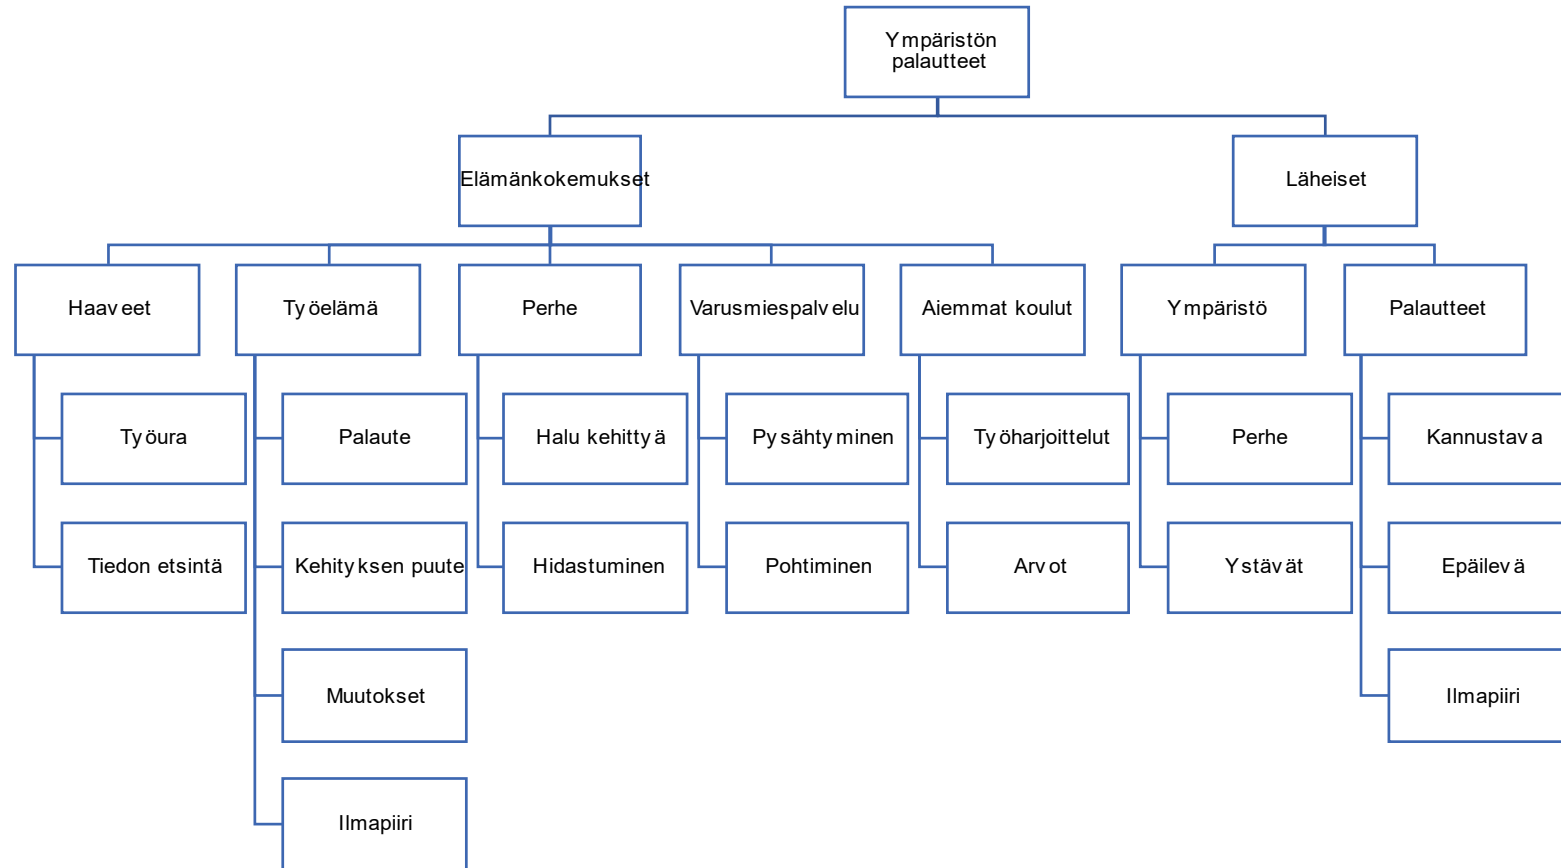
Ympäristön palautteet

Elämänkokemukset

Läheiset

Haaveet

Työura

Tiedon etsintä

Työelämä

Palaute

Kehityksen puute

Muutokset

Ilmapiiri

Perhe

Halu kehittyä

Hidastuminen

Varusmiespalvelu

Pysähtyminen

Pohtiminen

Aiemmat koulut

Työharjoittelut

Arvot

Ympäristö

Perhe

Ystävät

Palautteet

Kannustava

Epäilevä

Ilmapiiri